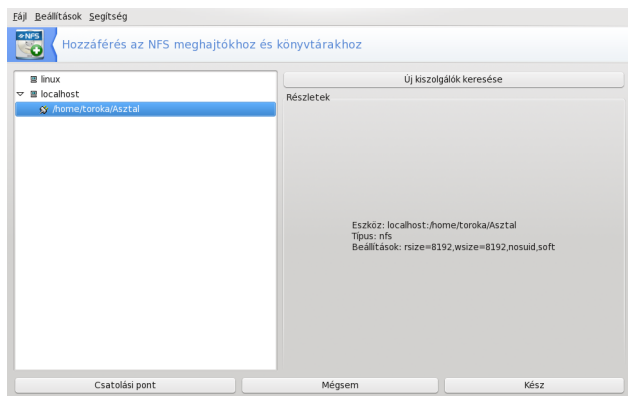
Fájl Beállítások Segítség

NFS

Hozzáférés az NFS meghajtókhoz és könyvtárakhoz

linux
localhost
/home/toroka/Asztal

Új kiszolgálók keresése

Részletek

Eszköz: localhost:/home/toroka/Asztal
Típus: nfs
Beállítások: rsize=8192,wsize=8192,nosuid,soft

Csatolási pont

Mégsem

Kész